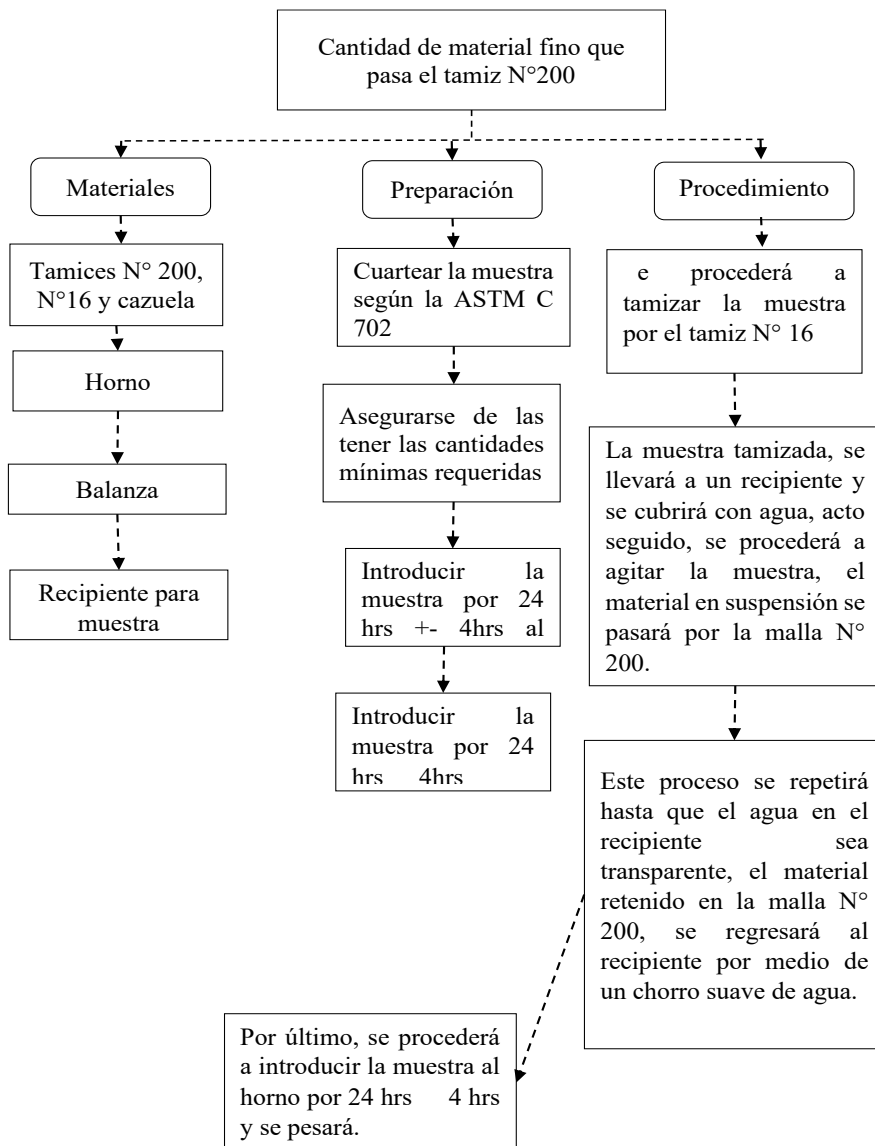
Cantidad de material fino que pasa el tamiz N°200

Materiales

Tamices N° 200, N°16 y cazuela

Horno

Balanza

Recipiente para muestra

Preparación

Cuartear la muestra según la ASTM C 702

Asegurarse de las tener las cantidades mínimas requeridas

Introducir la muestra por 24 hrs +- 4hrs al

Introducir la muestra por 24 hrs 4hrs

Procedimiento

e procederá a tamizar la muestra por el tamiz N° 16

La muestra tamizada, se llevará a un recipiente y se cubrirá con agua, acto seguido, se procederá a agitar la muestra, el material en suspensión se pasará por la malla N° 200.

Este proceso se repetirá hasta que el agua en el recipiente sea transparente, el material retenido en la malla N° 200, se regresará al recipiente por medio de un chorro suave de agua.

Por último, se procederá a introducir la muestra al horno por 24 hrs 4 hrs y se pesará.